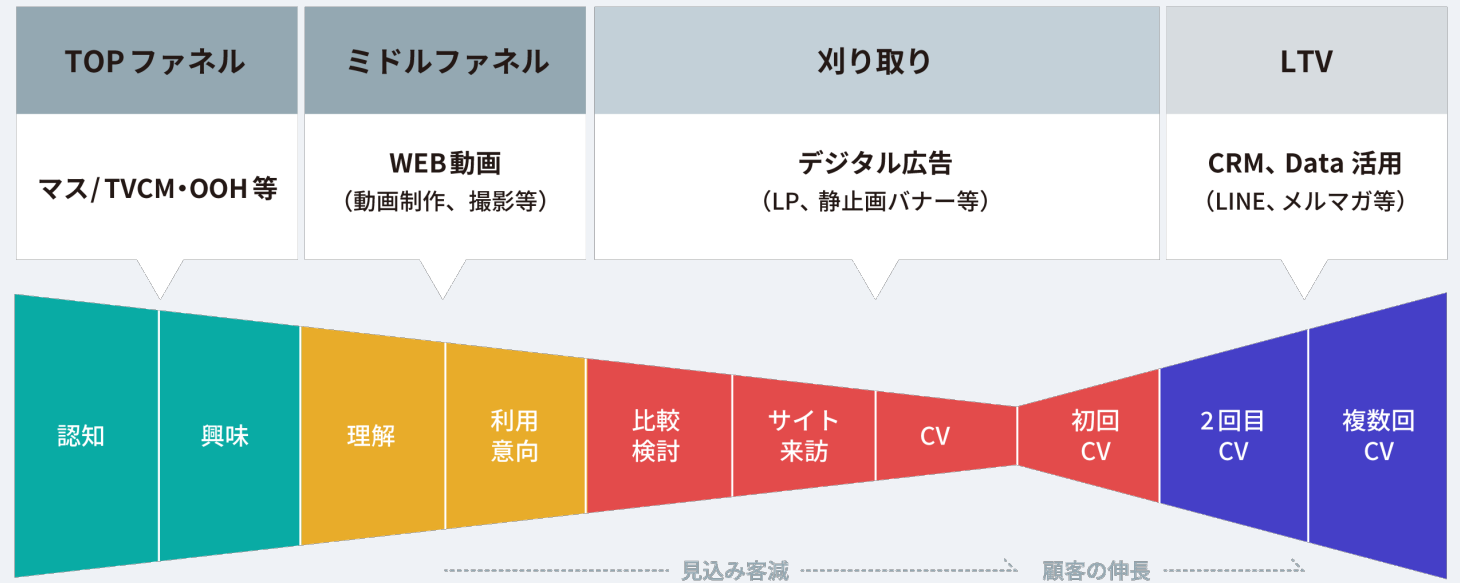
TOP ファネル

マス/TVCM・OOH 等

ミドルファネル

WEB動画
（動画制作、撮影等）

刈り取り

デジタル広告
（LP、静止画バナー等）

LTV

CRM、Data 活用
（LINE、メルマガ等）

認知

興味

理解

利用
意向

比較
検討

サイト
来訪

CV

初回
CV

2回目
CV

複数回
CV

見込み客減

顧客の伸長